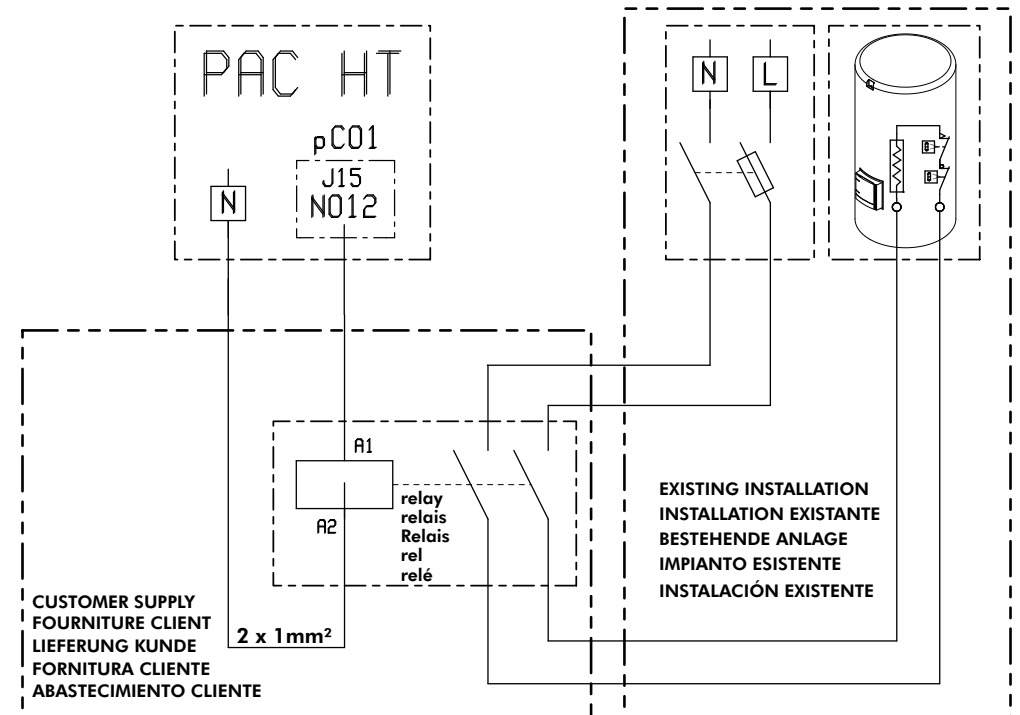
PAC HT

pCO1

N

J15
NO12

N

L

A1

A2

relay
relais
Relais
rel
relé

EXISTING INSTALLATION
INSTALLATION EXISTANTE
BESTEHENDE ANLAGE
IMPIANTO ESISTENTE
INSTALACIÓN EXISTENTE

CUSTOMER SUPPLY
FOURNITURE CLIENT
LIEFERUNG KUNDE
FORNITURA CLIENTE
ABASTECIMIENTO CLIENTE

2 x 1mm²